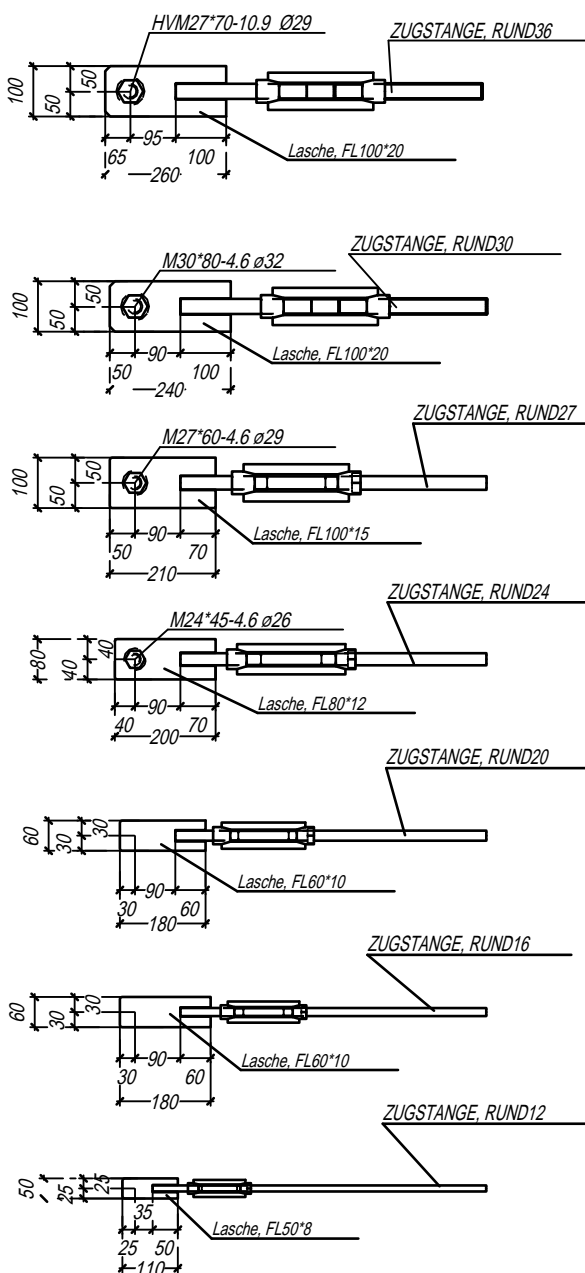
HVM27*70-10.9 Ø29
ZUGSTANGE, RUND36
100
50
50
95
65
100
260
Lasche, FL100*20

M30*80-4.6 ø32
ZUGSTANGE, RUND30
100
50
50
90
50
100
240
Lasche, FL100*20

M27*60-4.6 ø29
ZUGSTANGE, RUND27
100
50
50
90
50
70
210
Lasche, FL100*15

M24*45-4.6 ø26
ZUGSTANGE, RUND24
80
40
40
90
40
70
200
Lasche, FL80*12

ZUGSTANGE, RUND20
60
30
30
90
30
60
180
Lasche, FL60*10

ZUGSTANGE, RUND16
60
30
30
90
30
60
180
Lasche, FL60*10

ZUGSTANGE, RUND12
50
25
25
35
25
50
110
Lasche, FL50*8